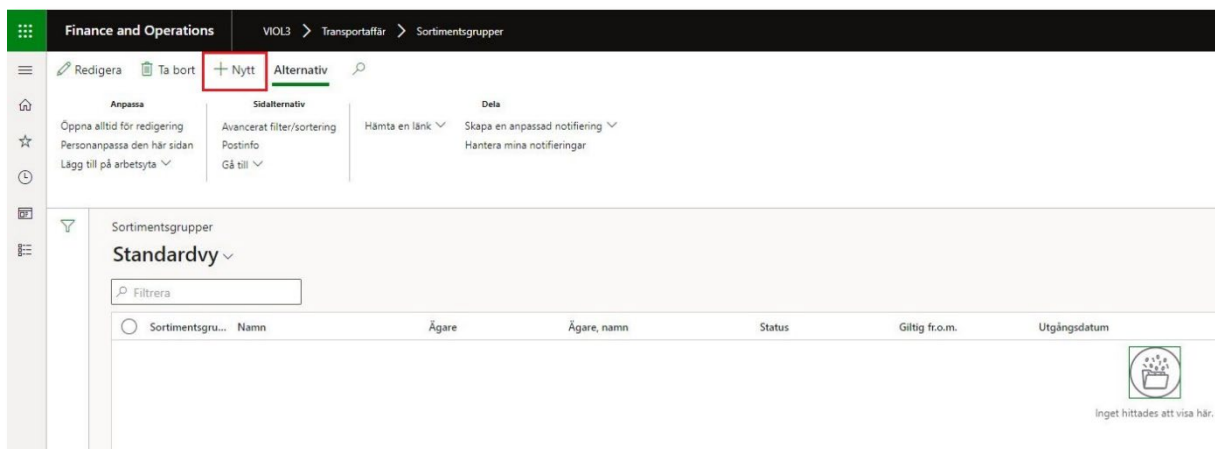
Finance and Operations VIOL3 > Transportaffär > Sortimentsgrupper

Redigera Ta bort + Nytt Alternativ

Anpassa
Öppna alltid för redigering
Personanpassa den här sidan
Lägg till på arbetsyta

Sidalternativ
Avancerat filter/sortering
Postinfo
Gå till

Hämta en länk

Dela
Skapa en anpassad notifiering
Hantera mina notifieringar

Sortimentsgrupper
Standardvy

Filtrera

| Sortimentsgru... | Namn | Ägare | Ägare, namn | Status | Giltig fr.o.m. | Utgångsdatum |
|---|---|---|---|---|---|---|

Inget hittades att visa här.